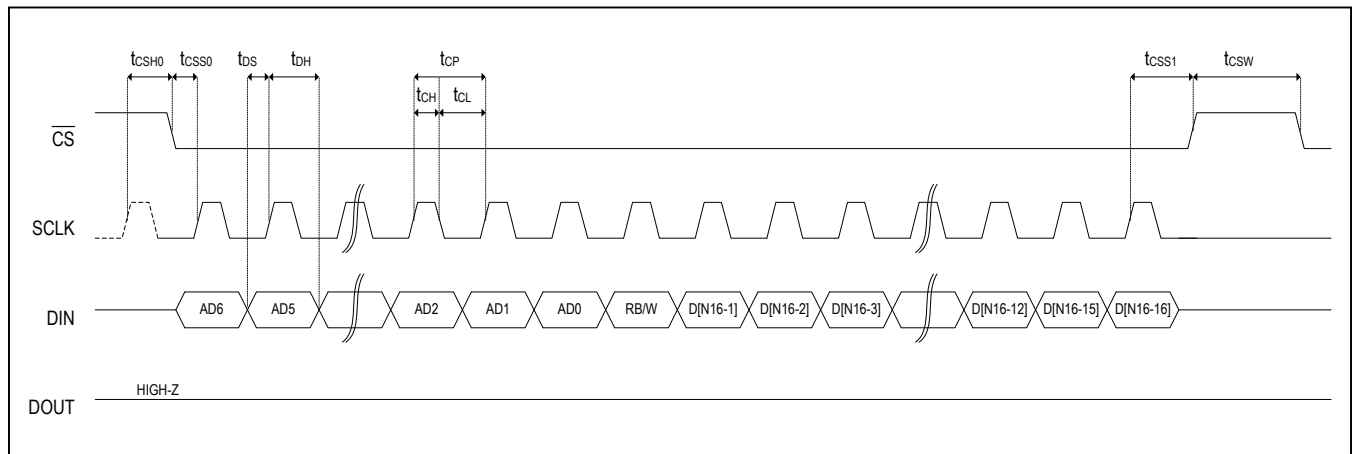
$t_{CSH0}$ $t_{CSS0}$ $t_{DS}$ $t_{DH}$ $t_{CP}$ $t_{CH}$ $t_{CL}$ $t_{CSS1}$ $t_{CSW}$

$\overline{CS}$

SCLK

DIN AD6 AD5 AD2 AD1 AD0 RB/W D[N16-1] D[N16-2] D[N16-3] D[N16-12] D[N16-15] D[N16-16]

DOUT HIGH-Z